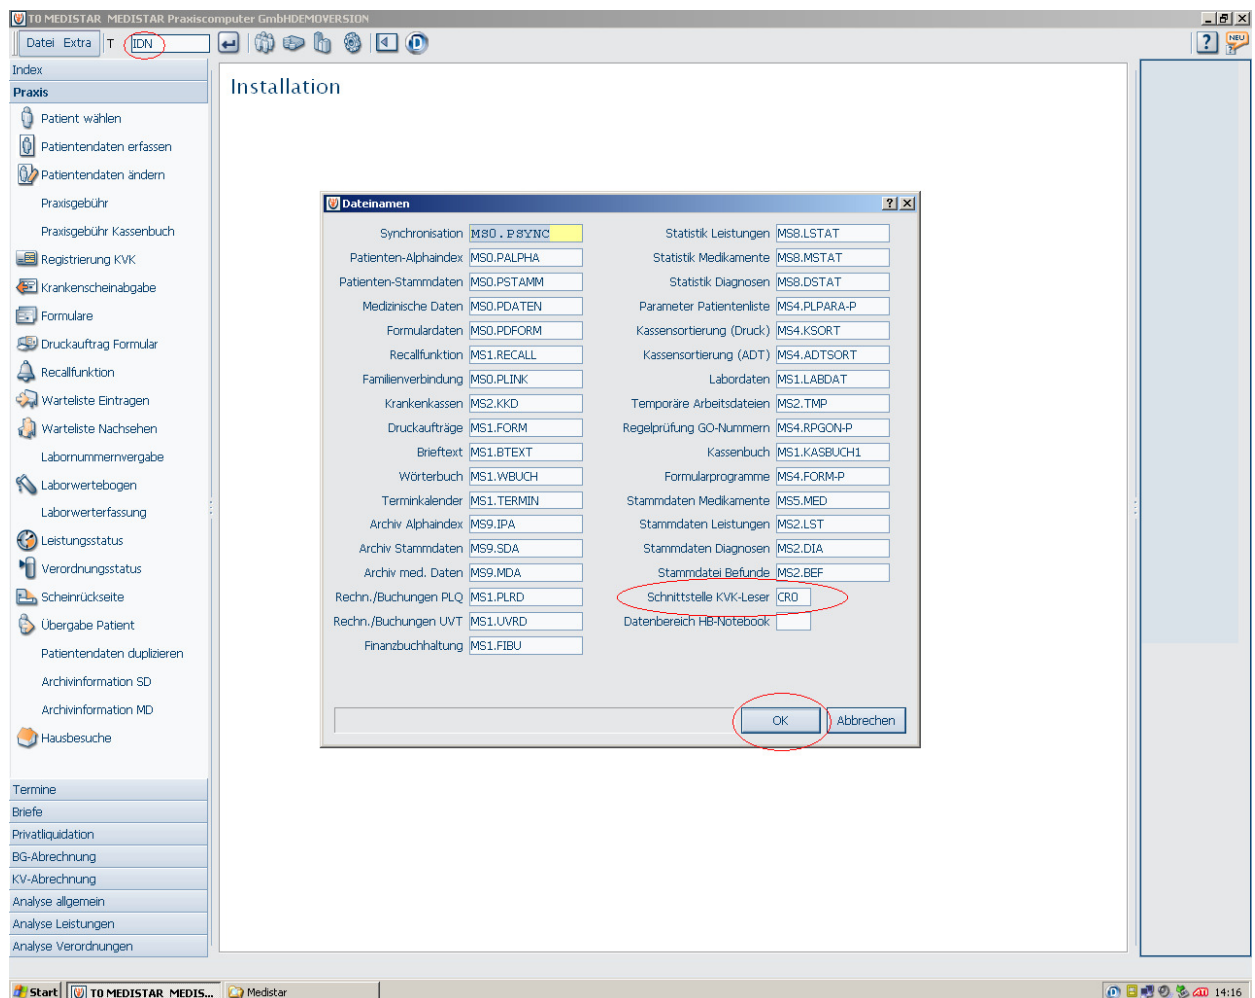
T0 MEDISTAR MEDISTAR Praxiscomputer GmbHDEMOVERSION

Datei Extra T IDN

NEU

Index
Praxis
Patient wählen
Patientendaten erfassen
Patientendaten ändern
Praxisgebühr
Praxisgebühr Kassenbuch
Registrierung KVK
Krankenscheinabgabe
Formulare
Druckauftrag Formular
Recallfunktion
Warteliste Eintragen
Warteliste Nachsehen
Labornummernvergabe
Laborwertebogen
Laborwerterfassung
Leistungsstatus
Verordnungsstatus
Scheinrückseite
Übergabe Patient
Patientendaten duplizieren
Archivinformation SD
Archivinformation MD
Hausbesuche

Termine
Briefe
Privatliquidation
BG-Abrechnung
KV-Abrechnung
Analyse allgemein
Analyse Leistungen
Analyse Verordnungen

Installation

Dateinamen

| | | | |
|---|---|---|---|
| Synchronisation | MS0.PSYNC | Statistik Leistungen | MS8.LSTAT |
| Patienten-Alphaindex | MS0.PALPHA | Statistik Medikamente | MS8.MSTAT |
| Patienten-Stammdaten | MS0.PSTAMM | Statistik Diagnosen | MS8.DSTAT |
| Medizinische Daten | MS0.PDATEN | Parameter Patientenliste | MS4.PLPARA-P |
| Formulardaten | MS0.PDFORM | Kassensortierung (Druck) | MS4.KSORT |
| Recallfunktion | MS1.RECALL | Kassensortierung (ADT) | MS4.ADTSORT |
| Familienverbindung | MS0.PLINK | Labordaten | MS1.LABDAT |
| Krankenkassen | MS2.KKD | Temporäre Arbeitsdateien | MS2.TMP |
| Druckaufträge | MS1.FORM | Regelprüfung GO-Nummern | MS4.RPGON-P |
| Brieftext | MS1.BTEXT | Kassenbuch | MS1.KASBUCH1 |
| Wörterbuch | MS1.WBUCH | Formularprogramme | MS4.FORM-P |
| Terminkalender | MS1.TERMIN | Stammdaten Medikamente | MS5.MED |
| Archiv Alphaindex | MS9.IPA | Stammdaten Leistungen | MS2.LST |
| Archiv Stammdaten | MS9.SDA | Stammdaten Diagnosen | MS2.DIA |
| Archiv med. Daten | MS9.MDA | Stammdatei Befunde | MS2.BEF |
| Rechn./Buchungen PLQ | MS1.PLRD | Schnittstelle KVK-Leser | CR0 |
| Rechn./Buchungen UVT | MS1.UVRD | Datenbereich HB-Notebook | |
| Finanzbuchhaltung | MS1.FIBU | | |

OK Abbrechen

Start T0 MEDISTAR MEDIS... Medistar 14:16